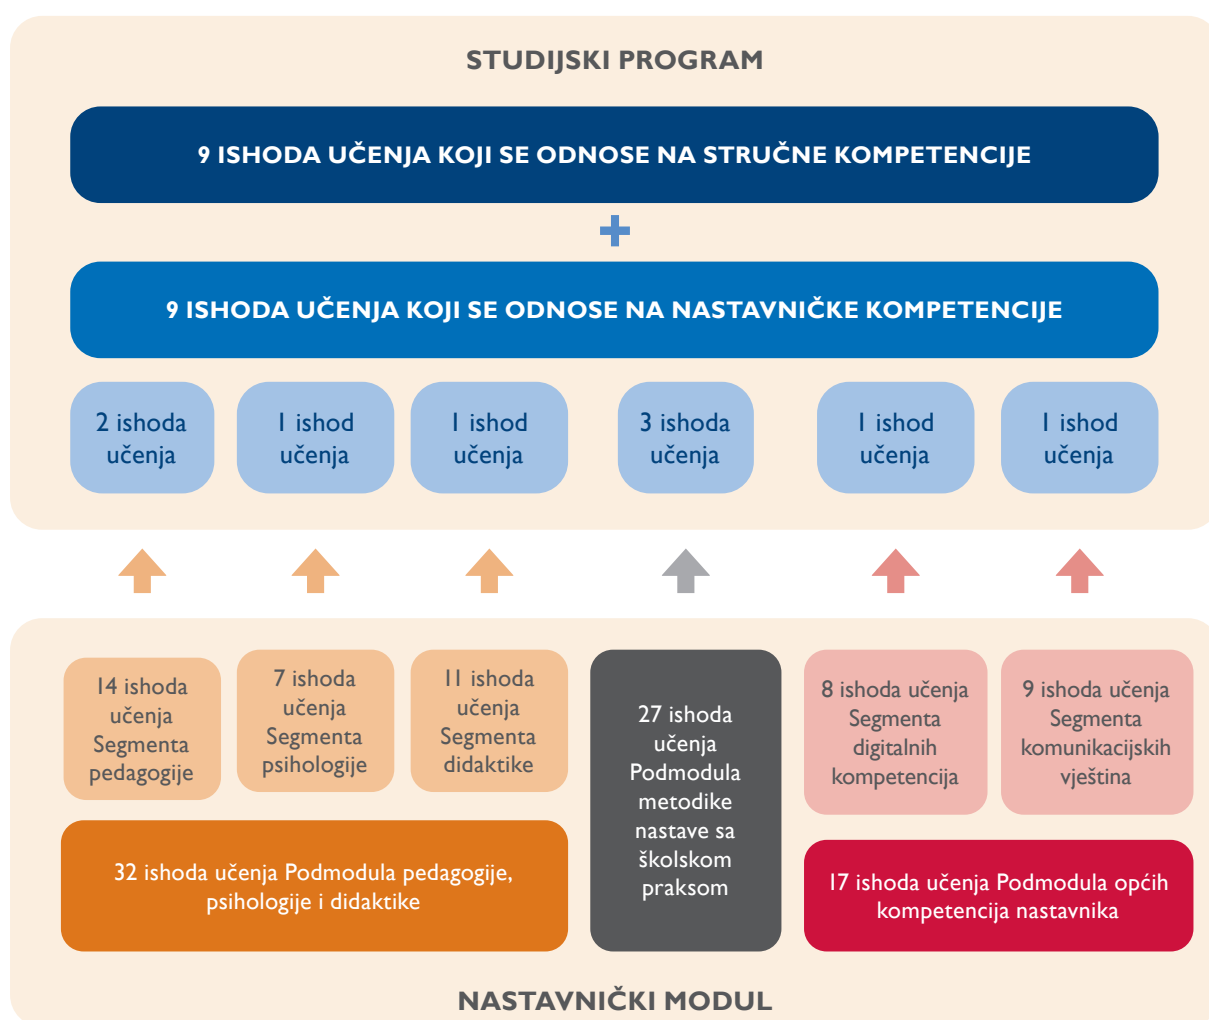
STUDIJSKI PROGRAM

9 ISHODA UČENJA KOJI SE ODNOSE NA STRUČNE KOMPETENCIJE

+

9 ISHODA UČENJA KOJI SE ODNOSE NA NASTAVNIČKE KOMPETENCIJE

2 ishoda učenja

1 ishod učenja

1 ishod učenja

3 ishoda učenja

1 ishod učenja

1 ishod učenja

14 ishoda učenja Segmenta pedagogije

7 ishoda učenja Segmenta psihologije

11 ishoda učenja Segmenta didaktike

27 ishoda učenja Podmodula metodike nastave sa školskom praksom

8 ishoda učenja Segmenta digitalnih kompetencija

9 ishoda učenja Segmenta komunikacijskih vještina

32 ishoda učenja Podmodula pedagogije, psihologije i didaktike

17 ishoda učenja Podmodula općih kompetencija nastavnika

NASTAVNIČKI MODUL